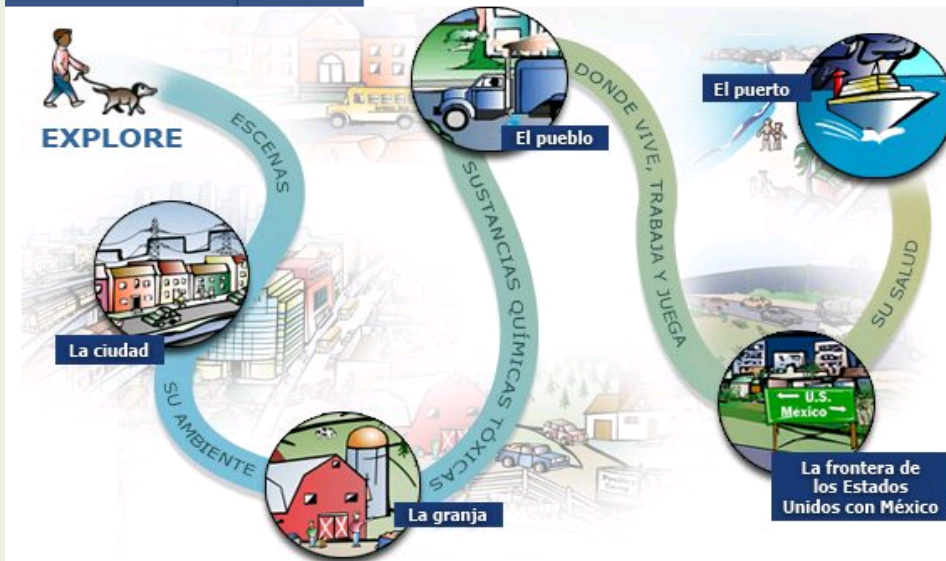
EXPLORE

ESCENAS

La ciudad

SU AMBIENTE

La granja

SUSTANCIAS QUÍMICAS TÓXICAS

El pueblo

DONDE VIVE, TRABAJA Y JUEGA

El puerto

SU SALUD

U.S.
Mexico

La frontera de los Estados Unidos con México